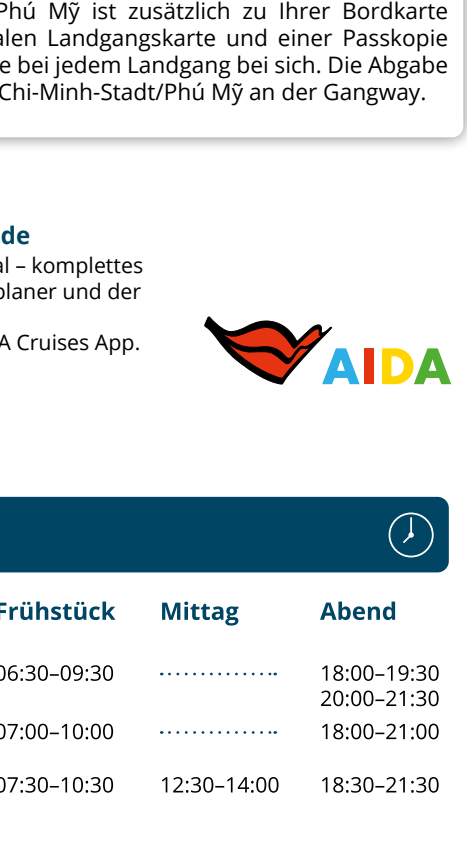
Phú Mỹ ist zusätzlich zu Ihrer Bordkarte alen Landgangskarte und einer Passkopie e bei jedem Landgang bei sich. Die Abgabe Chi-Minh-Stadt/Phú Mỹ an der Gangway.

de
al – komplettes planer und der

A Cruises App.

AIDA

| Frühstück | Mittag | Abend |
|---|---|---|
| 06:30–09:30 | .............. | 18:00–19:30 20:00–21:30 |
| 07:00–10:00 | .............. | 18:00–21:00 |
| 07:30–10:30 | 12:30–14:00 | 18:30–21:30 |